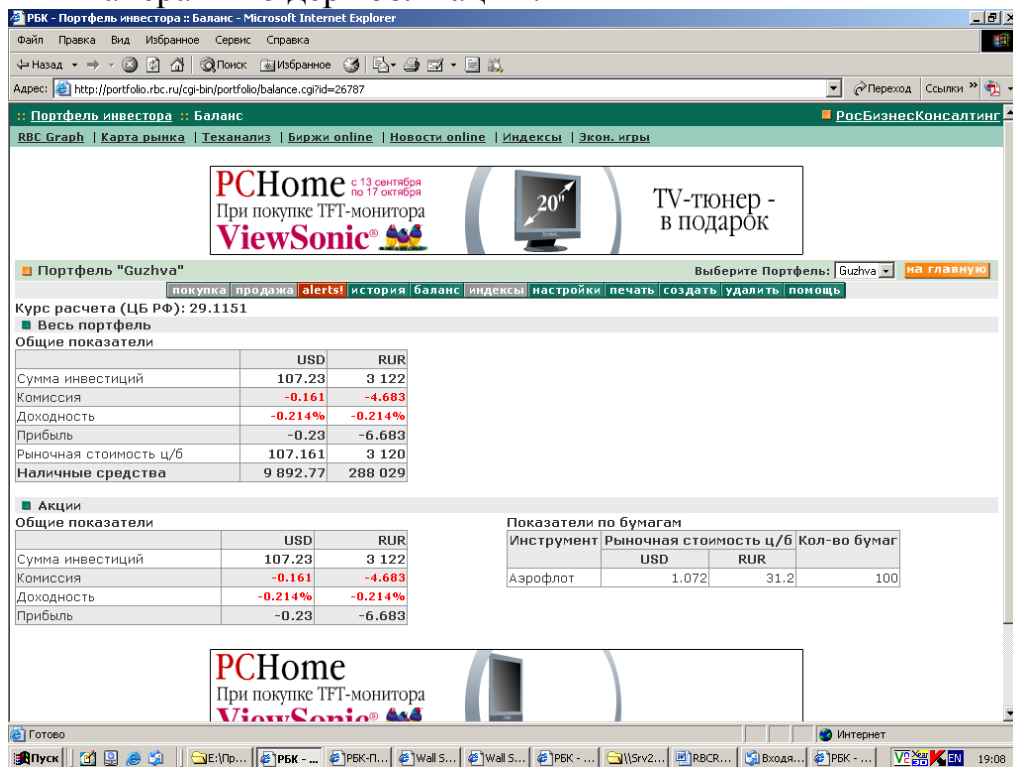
РБК - Портфель инвестора :: Баланс - Microsoft Internet Explorer

Файл Правка Вид Избранное Сервис Справка

Назад Поиск Избранное

Адрес: http://portfolio.rbc.ru/cgi-bin/portfolio/balance.cgi?id=26787

Переход Ссылки

:: Портфель инвестора :: Баланс

РосБизнесКонсалтинг

RBC Graph | Карта рынка | Теханализ | Биржи online | Новости online | Индексы | Экон. игры

PCHome с 13 сентября по 17 октября
При покупке TFT-монитора
ViewSonic
20"
TV-тюнер - в подарок

Портфель "Guzhva"

Выберите Портфель: Guzhva

на главную

покупка продажа alerts! история баланс индексы настройки печать создать удалить помощь

Курс расчета (ЦБ РФ): 29.1151

Весь портфель

Общие показатели

| | USD | RUR |
|---|---|---|
| Сумма инвестиций | 107.23 | 3 122 |
| Комиссия | -0.161 | -4.683 |
| Доходность | -0.214% | -0.214% |
| Прибыль | -0.23 | -6.683 |
| Рыночная стоимость ц/б | 107.161 | 3 120 |
| Наличные средства | 9 892.77 | 288 029 |

Акции

Общие показатели

| | USD | RUR |
|---|---|---|
| Сумма инвестиций | 107.23 | 3 122 |
| Комиссия | -0.161 | -4.683 |
| Доходность | -0.214% | -0.214% |
| Прибыль | -0.23 | -6.683 |

Показатели по бумагам

| Инструмент | Рыночная стоимость ц/б USD | Рыночная стоимость ц/б RUR | Кол-во бумаг |
|---|---|---|---|
| Аэрофлот | 1.072 | 31.2 | 100 |

PCHome
При покупке TFT-монитора
ViewSonic

Готово

Интернет

Пуск E:\Пр... РБК - ... РБК-П... Wall S... Wall S... РБК - ... \\Srv2... RBCR... Входя... РБК - ... EN 19:08